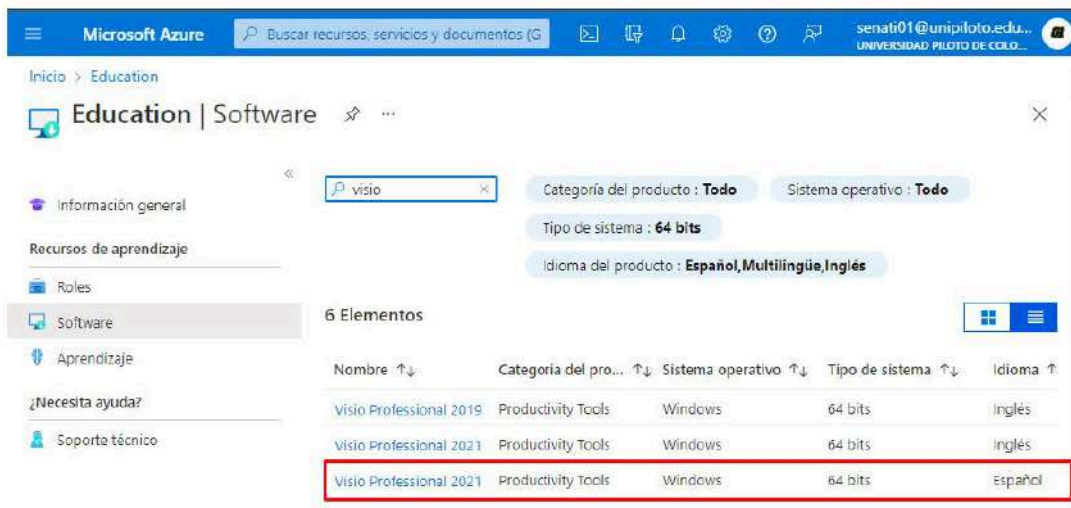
Microsoft Azure

Buscar recursos, servicios y documentos (G

senati01@unipiloto.edu...
UNIVERSIDAD PILOTO DE COLO...

Inicio > Education

Education | Software

Información general

Recursos de aprendizaje

Roles

Software

Aprendizaje

¿Necesita ayuda?

Soporte técnico

visio

Categoría del producto : Todo

Sistema operativo : Todo

Tipo de sistema : 64 bits

Idioma del producto : Español,Multilingüe,Inglés

6 Elementos

| Nombre ↑↓ | Categoría del pro... ↑↓ | Sistema operativo ↑↓ | Tipo de sistema ↑↓ | Idioma ↑ |
|---|---|---|---|---|
| Visio Professional 2019 | Productivity Tools | Windows | 64 bits | Inglés |
| Visio Professional 2021 | Productivity Tools | Windows | 64 bits | Inglés |
| Visio Professional 2021 | Productivity Tools | Windows | 64 bits | Español |